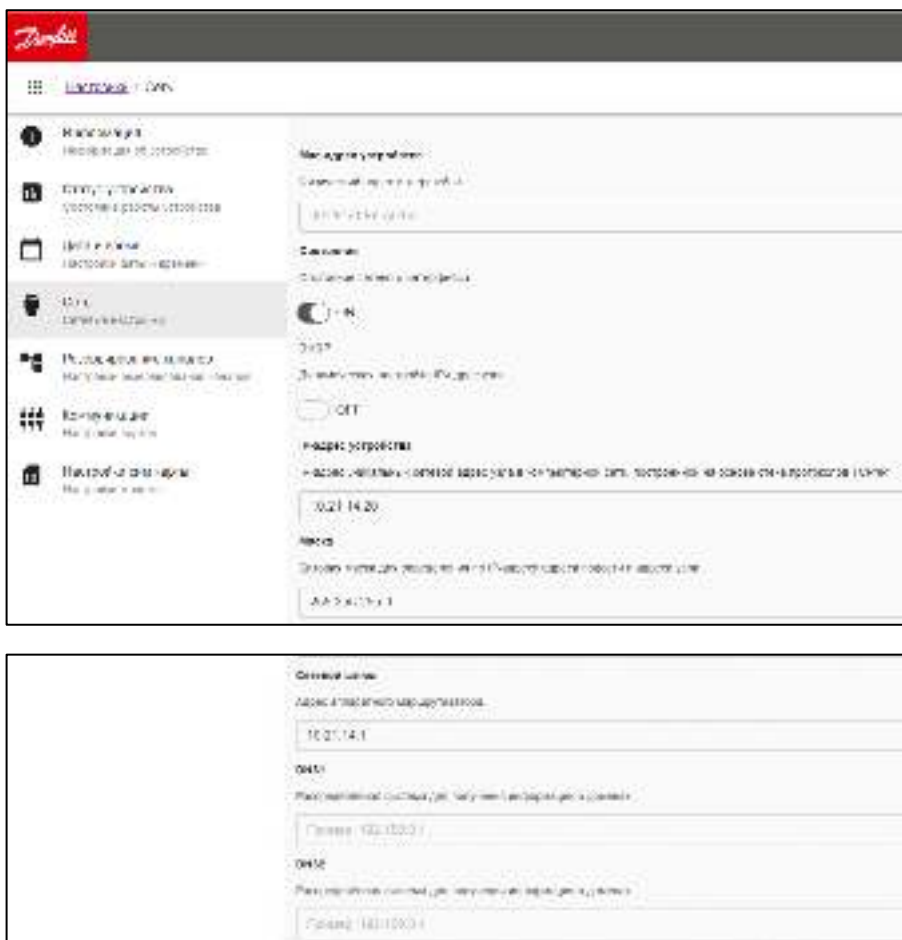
Danfoss

Настройки / Сеть

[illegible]
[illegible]

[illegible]
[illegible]

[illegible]
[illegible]

Сеть
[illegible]

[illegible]
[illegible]

Коммуникации
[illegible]

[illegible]
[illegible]

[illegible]
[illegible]
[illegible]

Ethernet
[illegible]
ON

DHCP
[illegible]
OFF

IP-адрес устройства
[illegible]
10.21.14.20

Маска
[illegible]
255.255.255.0

Основной шлюз
Адрес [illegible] маршрутизатора.
10.21.14.1

DNS1
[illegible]
Пример: 192.168.0.1

DNS2
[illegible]
Пример: 192.168.0.1